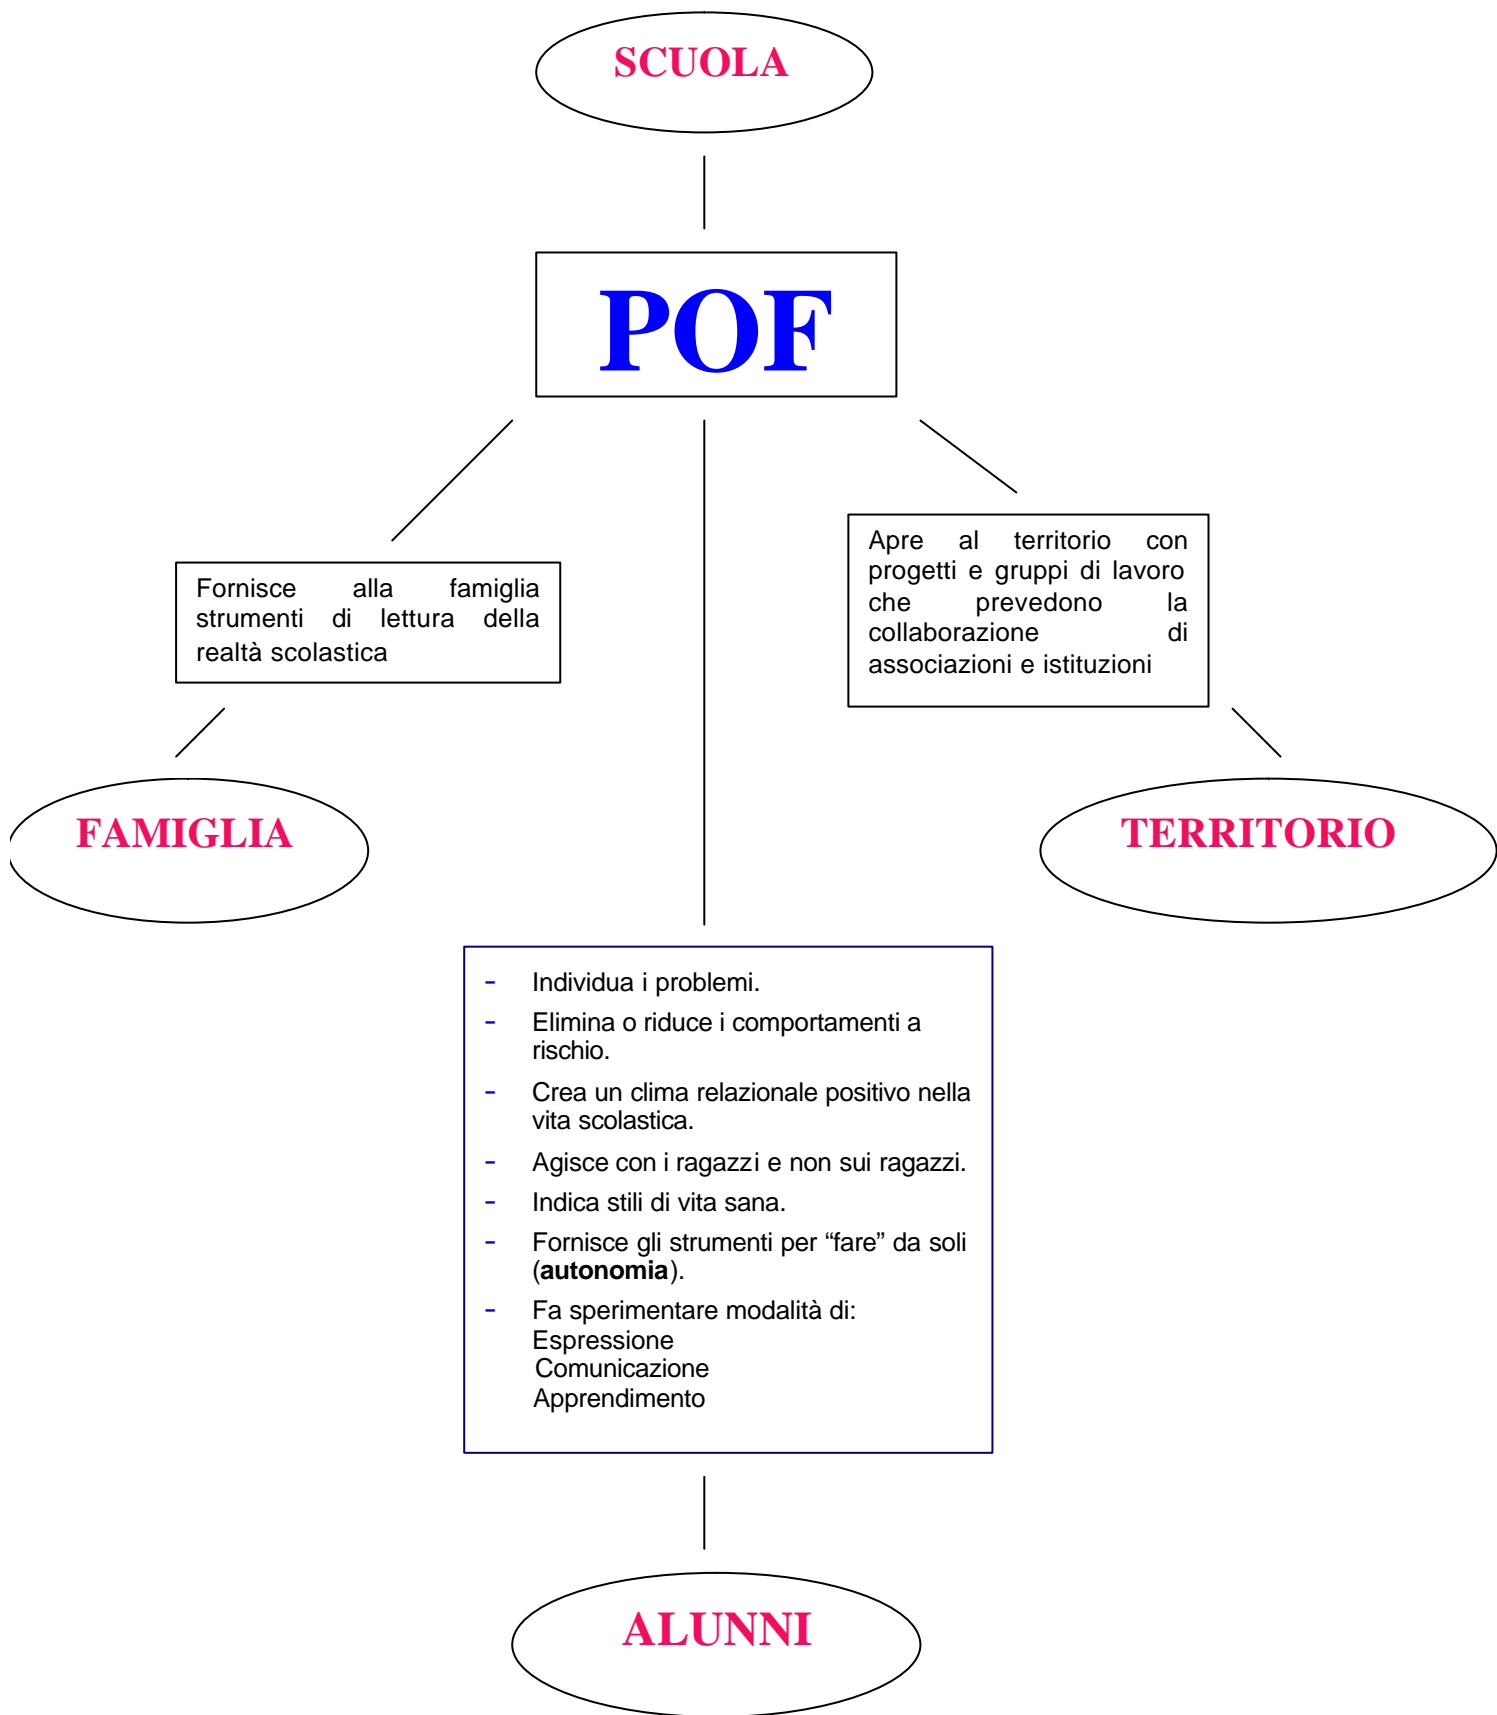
SCUOLA

POF

Fornisce alla famiglia strumenti di lettura della realtà scolastica

Apre al territorio con progetti e gruppi di lavoro che prevedono la collaborazione di associazioni e istituzioni

FAMIGLIA

TERRITORIO

- Individua i problemi.
- Elimina o riduce i comportamenti a rischio.
- Crea un clima relazionale positivo nella vita scolastica.
- Agisce con i ragazzi e non sui ragazzi.
- Indica stili di vita sana.
- Fornisce gli strumenti per “fare” da soli (**autonomia**).
- Fa sperimentare modalità di:
Espressione
Comunicazione
Apprendimento

ALUNNI